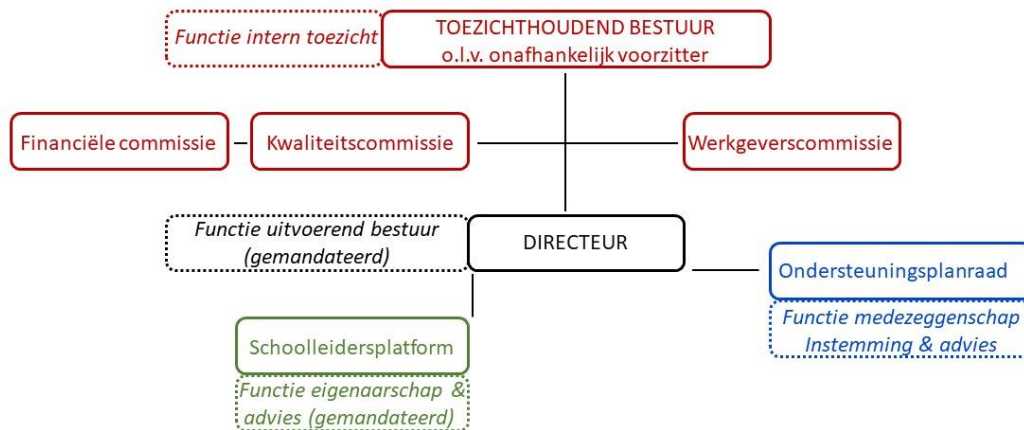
Functie intern toezicht

TOEZICHTHOUDEND BESTUUR
o.l.v. onafhankelijk voorzitter

Financiële commissie

Kwaliteitscommissie

Werkgeverscommissie

Functie uitvoerend bestuur (gemandateerd)

DIRECTEUR

Ondersteuningsplanraad

Functie medezeggenschap Instemming & advies

Schoolleidersplatform

Functie eigenaarschap & advies (gemandateerd)